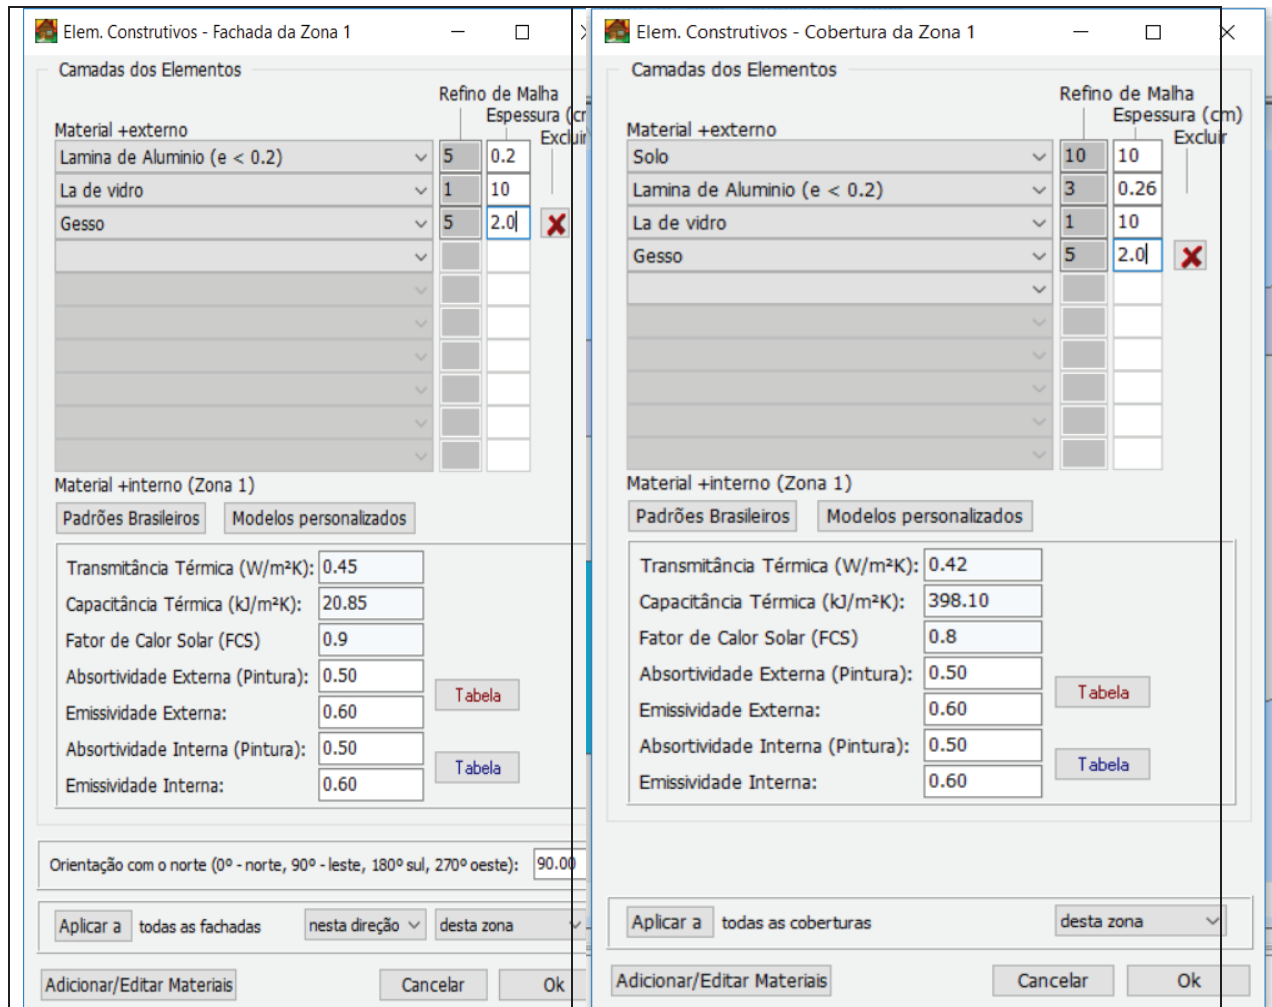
Elem. Construtivos - Fachada da Zona 1

Camadas dos Elementos

Refino de Malha
Espessura (cr
Excluir
Material +externo

| Material | Refino | Espessura |
|---|---|---|
| Lamina de Aluminio (e < 0.2) | 5 | 0.2 |
| La de vidro | 1 | 10 |
| Gesso | 5 | 2.0 |

Material +interno (Zona 1)
Padrões Brasileiros
Modelos personalizados

Transmitância Térmica (W/m²K): 0.45
Capacitância Térmica (kJ/m²K): 20.85
Fator de Calor Solar (FCS) 0.9
Absortividade Externa (Pintura): 0.50
Tabela
Emissividade Externa: 0.60
Absortividade Interna (Pintura): 0.50
Tabela
Emissividade Interna: 0.60

Orientação com o norte (0º - norte, 90º - leste, 180º sul, 270º oeste): 90.00

Aplicar a todas as fachadas nesta direção desta zona

Adicionar/Editar Materiais
Cancelar
Ok

Elem. Construtivos - Cobertura da Zona 1

Camadas dos Elementos

Refino de Malha
Espessura (cm)
Excluir
Material +externo

| Material | Refino | Espessura |
|---|---|---|
| Solo | 10 | 10 |
| Lamina de Aluminio (e < 0.2) | 3 | 0.26 |
| La de vidro | 1 | 10 |
| Gesso | 5 | 2.0 |

Material +interno (Zona 1)
Padrões Brasileiros
Modelos personalizados

Transmitância Térmica (W/m²K): 0.42
Capacitância Térmica (kJ/m²K): 398.10
Fator de Calor Solar (FCS) 0.8
Absortividade Externa (Pintura): 0.50
Tabela
Emissividade Externa: 0.60
Absortividade Interna (Pintura): 0.50
Tabela
Emissividade Interna: 0.60

Aplicar a todas as coberturas desta zona

Adicionar/Editar Materiais
Cancelar
Ok